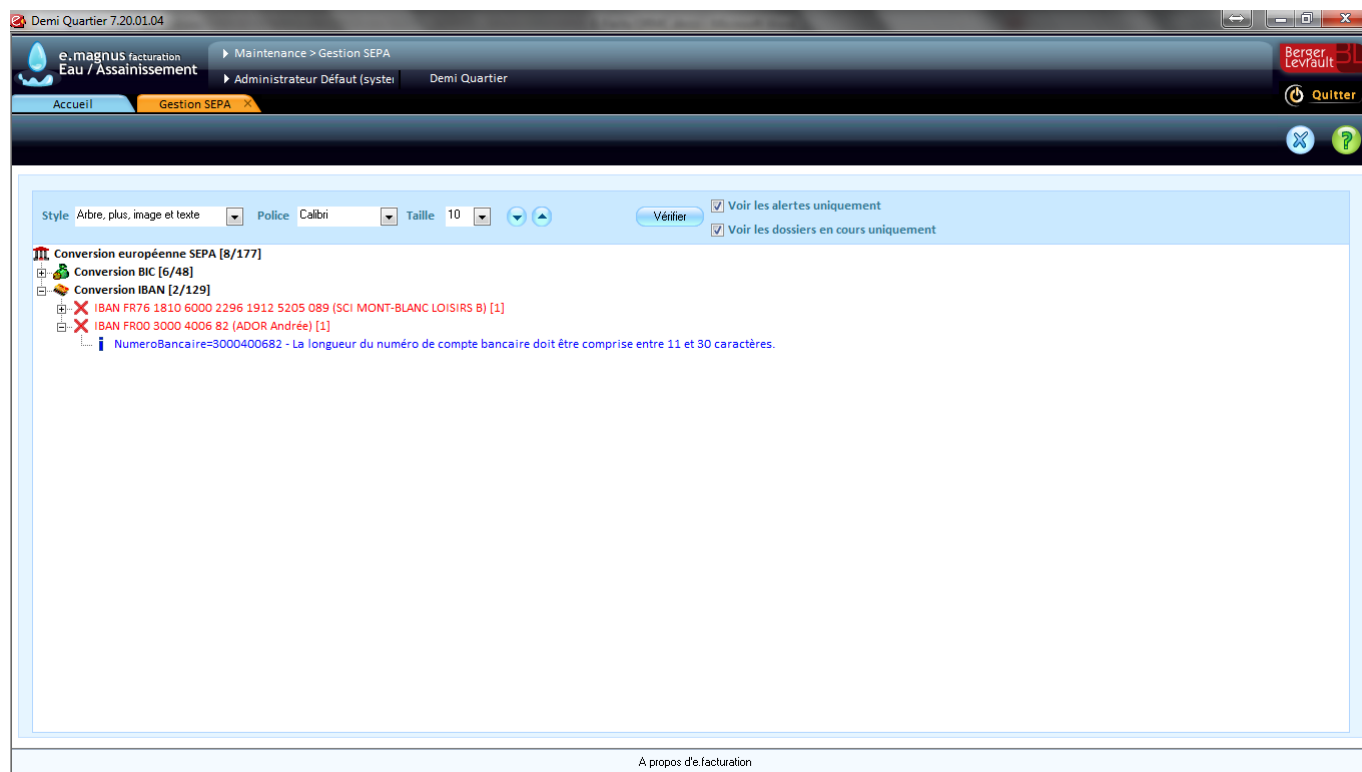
Demi Quartier 7.20.01.04

e.magnus facturation
Eau / Assainissement

Maintenance > Gestion SEPA
Administrateur Défaut (syster
Demi Quartier

Berger Levrault BL

Accueil
Gestion SEPA ×

Quitter

Style Arbre, plus, image et texte
Police Calibri
Taille 10
Vérifier
☑ Voir les alertes uniquement
☑ Voir les dossiers en cours uniquement

Conversion européenne SEPA [8/177]
Conversion BIC [6/48]
Conversion IBAN [2/129]
IBAN FR76 1810 6000 2296 1912 5205 089 (SCI MONT-BLANC LOISIRS B) [1]
IBAN FR00 3000 4006 82 (ADOR Andrée) [1]
NumeroBancaire=3000400682 - La longueur du numéro de compte bancaire doit être comprise entre 11 et 30 caractères.

A propos d'e.facturation